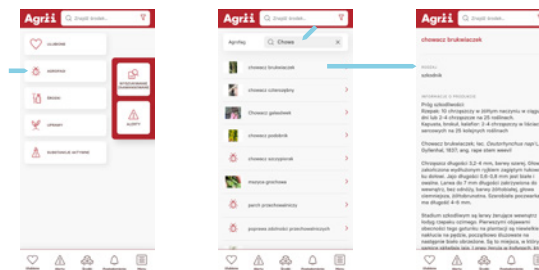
Agrii Znajdź środek...

ULUBIONE

AGROFAGI

ŚRODKI

UPRAWY

SUBSTANCJE AKTYWNE

WYSZUKIWANIE ZAAWANSOWANE

ALERTY

Agrii Znajdź środek...

Agrofagi Chowa ×

chowacz brukwiaczek

chowacz czterozębny

Chowacz galasówek

chowacz podobnik

chowacz szczypiorak

strąkowiec grochowy

parch przechowalniczy

poprzeczka obrzeżki przechowalniczych

Agrii Znajdź środek...

chowacz brukwiaczek

RODZAJ

szkodnik

INFORMACJE O PRZEPISIE

Próg szkodliwości:
Rzepak: 10 chrząszczy w żółtym naczyniu w ciągu 3 dni lub 2-4 chrząszcze na 25 roślinach.
Kapusta, brokuł, kalafior: 3-4 chrząszczy w fazie wczesnych na 25 kolejnych roślinach

Chowacz brukwiaczek, łac. Ceutorhynchus napi L., Gyllenhal, 1837; ang. rape stem weevil

Chrząszcz długości 3,2–4 mm, barwy szarej. Głowa zakończona wydłużonym ryjkiem zagiętym ku dołowi. Jaja długości 0,6–0,8 mm jest białe i owalne. Larwa do 7 mm długości zakrzywiona do wewnątrz, bez odnóży, barwy żółtobiałej, główka ciemnożółta. Żółtobrunatna. Szarobiałe poczwarki do długości 4–6 mm.

Stadium szkodliwym są larwy żerujące wewnątrz łodyg rzepaku ozimego. Pierwszym objawem obecności tego gatunku na plantacji są niewielkie nakłucia na pędzie, początkowo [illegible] na następnie ł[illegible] obrzękiem. Są to miejsca, w których samice składają jaja. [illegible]

Ulubione Alerty Środki Powiadomienia Menu